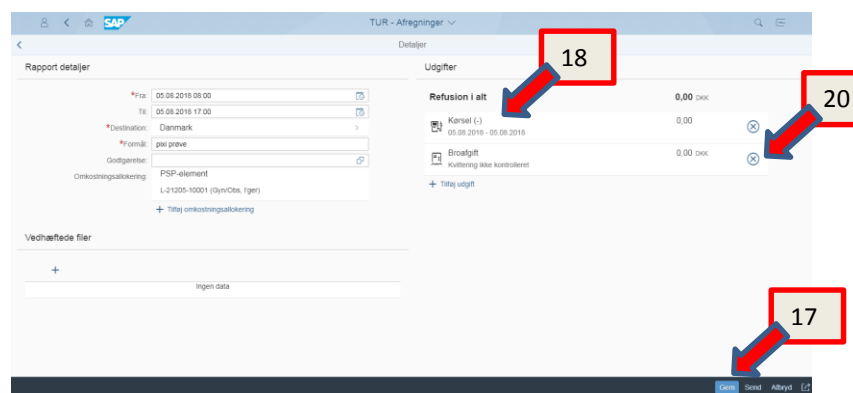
SAP
TUR - Afregninger

Detaljer

Rapport detaljer

*Fra: 05.08.2018 08:00
Til: 05.08.2018 17:00
*Destination: Danmark
*Formål: pixi prøve
Godtgørelse:
Omkostningsallokering: PSP-element
L-21205-10001 (Gyn/Obs, f'ger)

+ Tilføj omkostningsallokering

Vedhæftede filer

+

Ingen data

Udgifter

Refusion i alt 0,00 DKK

Kørsel (-) 0,00
05.08.2018 - 05.08.2018

Broafgift 0,00 DKK
Kvittering ikke kontrolleret

+ Tilføj udgift

18

20

17

Gem Send Afbryd